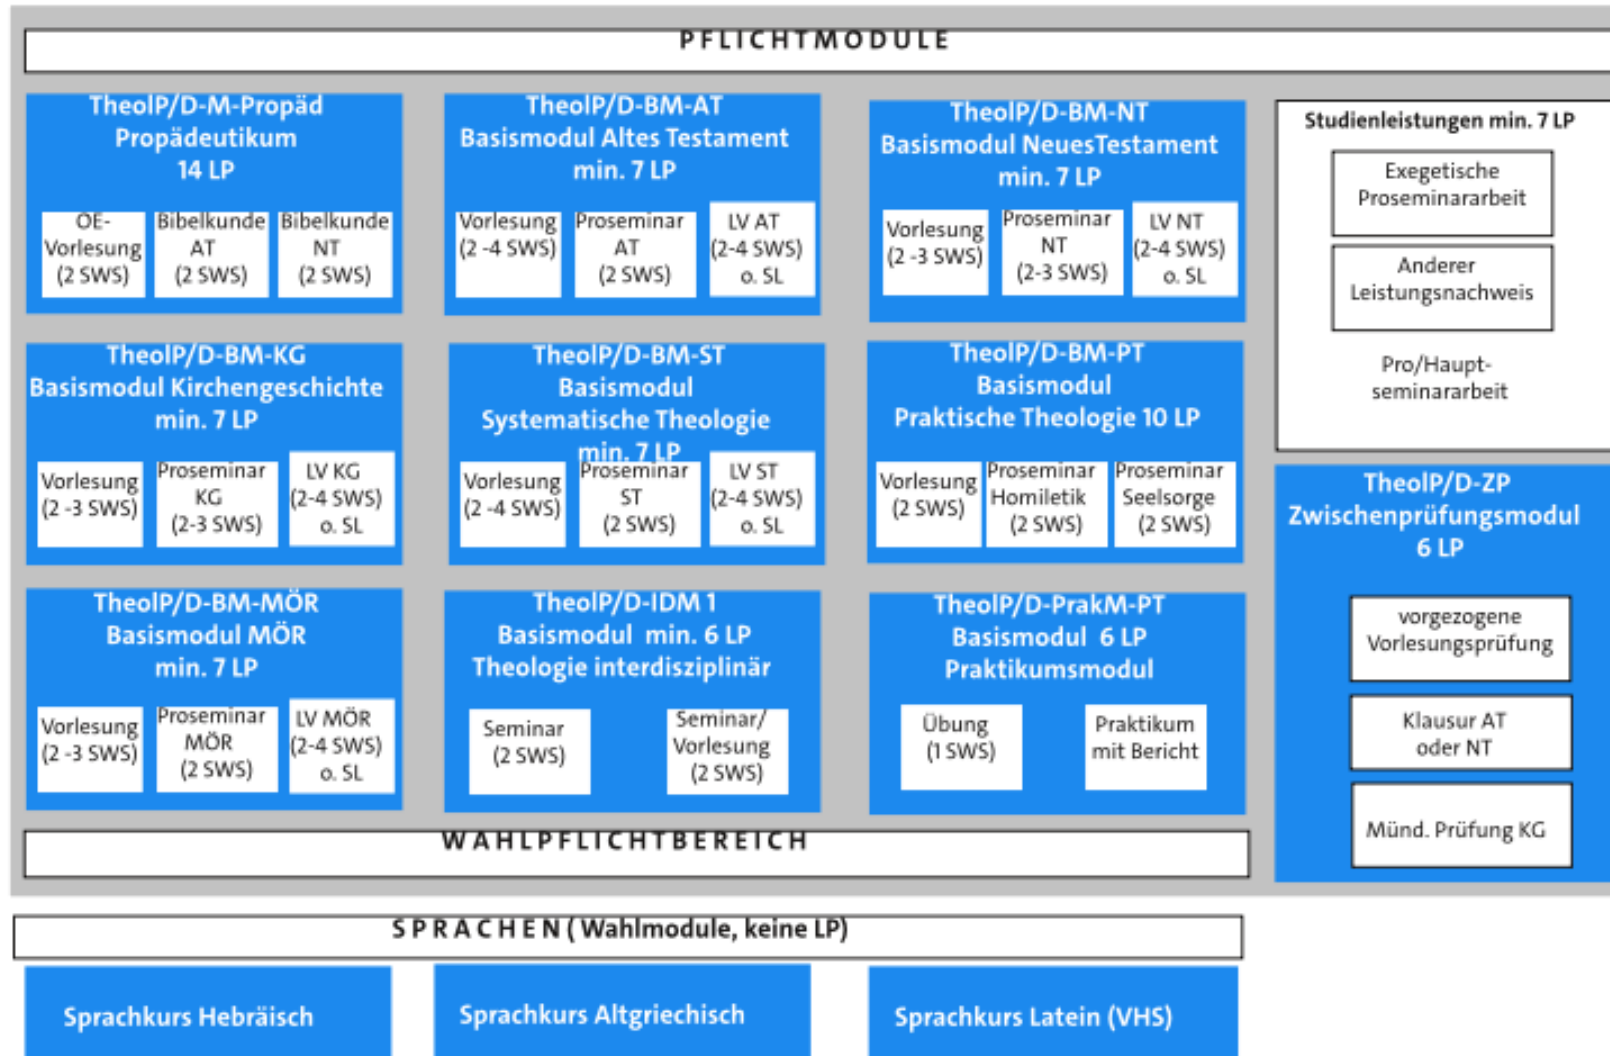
PFLICHTMODULE

TheolP/D-M-Propäd
Propädeutikum
14 LP

OE-Vorlesung (2 SWS)
Bibelkunde AT (2 SWS)
Bibelkunde NT (2 SWS)

TheolP/D-BM-AT
Basismodul Altes Testament
min. 7 LP

Vorlesung (2 -4 SWS)
Proseminar AT (2 SWS)
LV AT (2-4 SWS) o. SL

TheolP/D-BM-NT
Basismodul NeuesTestament
min. 7 LP

Vorlesung (2 -3 SWS)
Proseminar NT (2-3 SWS)
LV NT (2-4 SWS) o. SL

Studienleistungen min. 7 LP

Exegetische Proseminararbeit

Anderer Leistungsnachweis

Pro/Haupt-seminararbeit

TheolP/D-BM-KG
Basismodul Kirchengeschichte
min. 7 LP

Vorlesung (2 -3 SWS)
Proseminar KG (2-3 SWS)
LV KG (2-4 SWS) o. SL

TheolP/D-BM-ST
Basismodul
Systematische Theologie
min. 7 LP

Vorlesung (2 -4 SWS)
Proseminar ST (2 SWS)
LV ST (2-4 SWS) o. SL

TheolP/D-BM-PT
Basismodul
Praktische Theologie 10 LP

Vorlesung (2 SWS)
Proseminar Homiletik (2 SWS)
Proseminar Seelsorge (2 SWS)

TheolP/D-ZP
Zwischenprüfungsmodul
6 LP

vorgezogene Vorlesungsprüfung

Klausur AT oder NT

Münd. Prüfung KG

TheolP/D-BM-MÖR
Basismodul MÖR
min. 7 LP

Vorlesung (2 -3 SWS)
Proseminar MÖR (2 SWS)
LV MÖR (2-4 SWS) o. SL

TheolP/D-IDM 1
Basismodul min. 6 LP
Theologie interdisziplinär

Seminar (2 SWS)
Seminar/ Vorlesung (2 SWS)

TheolP/D-PrakM-PT
Basismodul 6 LP
Praktikumsmodul

Übung (1 SWS)
Praktikum mit Bericht

WAHLPFLICHTBEREICH

SPRACHEN (Wahlmodule, keine LP)

Sprachkurs Hebräisch

Sprachkurs Altgriechisch

Sprachkurs Latein (VHS)